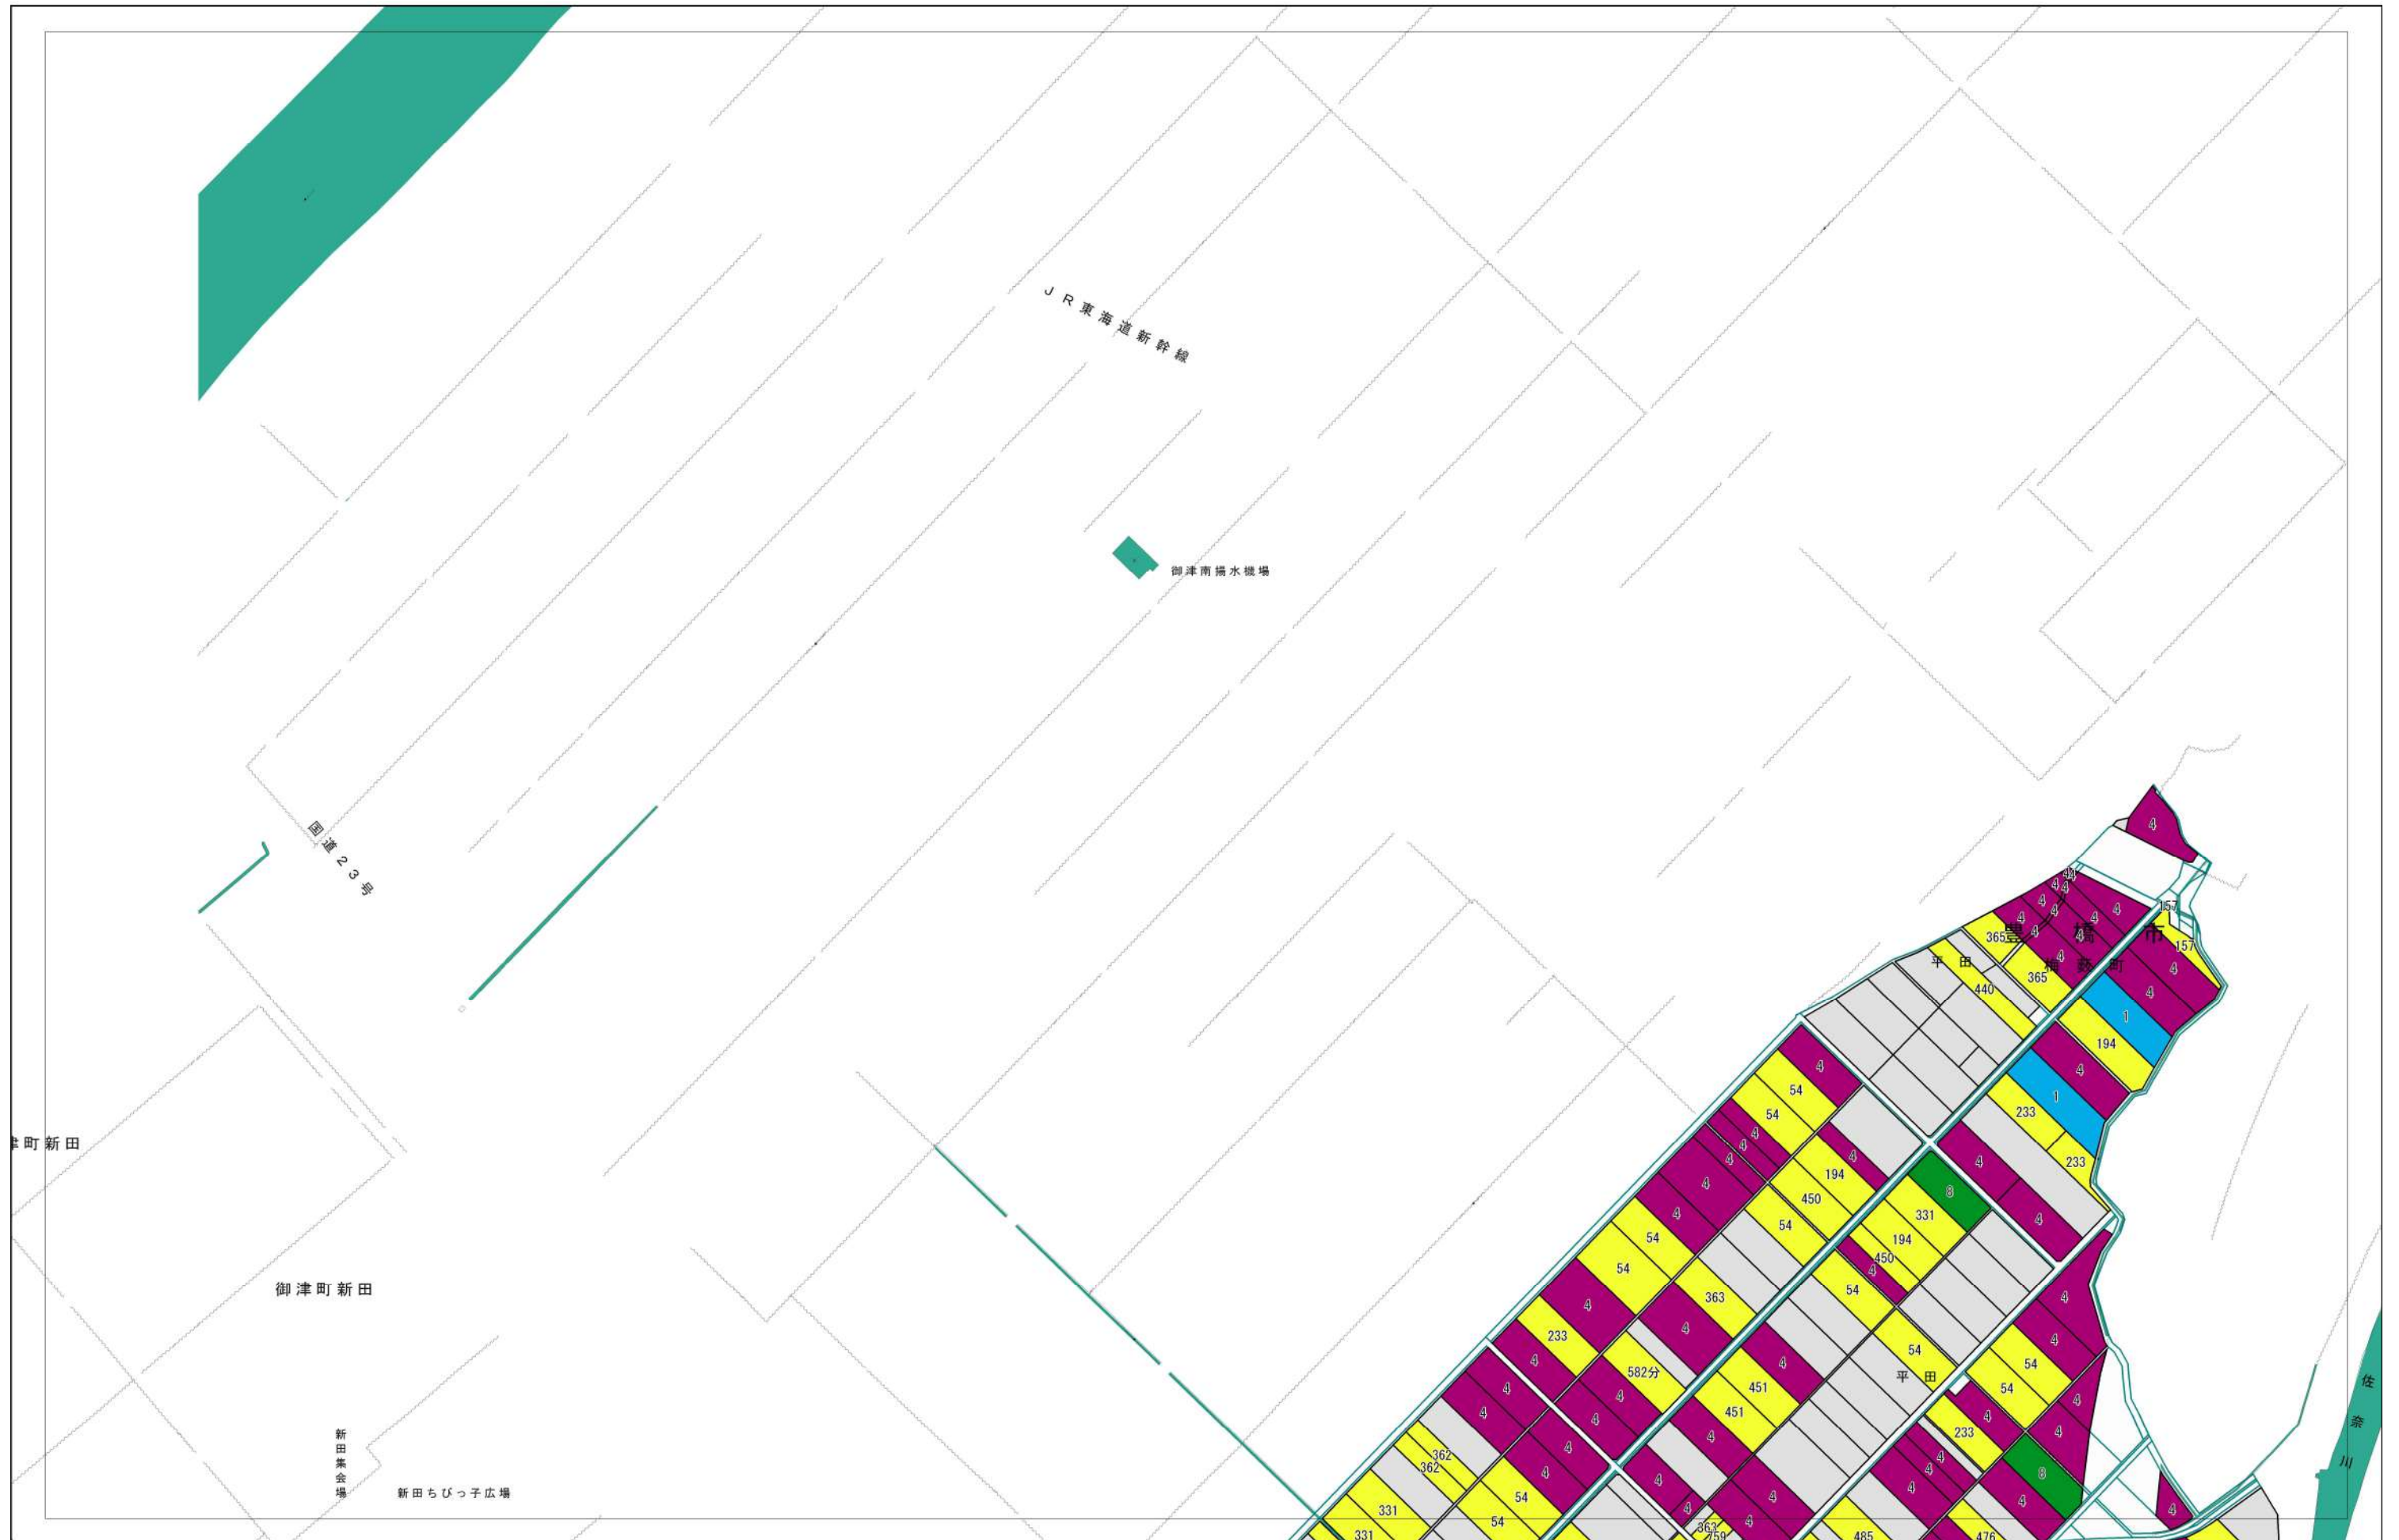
ＪＲ東海道新幹線

御津南揚水機場

国道２３号

津町新田

御津町新田

新田集会場

新田ちびっ子広場

豊橋市

梅薮町

平田

平田

佐奈川

4
44
4
4
4
4
4
157
157
365
365
440
4
4
1
194
4
1
233
233
54
54
4
4
4
194
450
8
331
54
4
54
194
450
4
4
54
363
54
4
4
4
233
4
582分
451
451
54
54
4
4
4
4
4
4
4
233
4
362
362
4
54
8
4
331
54
4
331
363
759
4
485
476
4